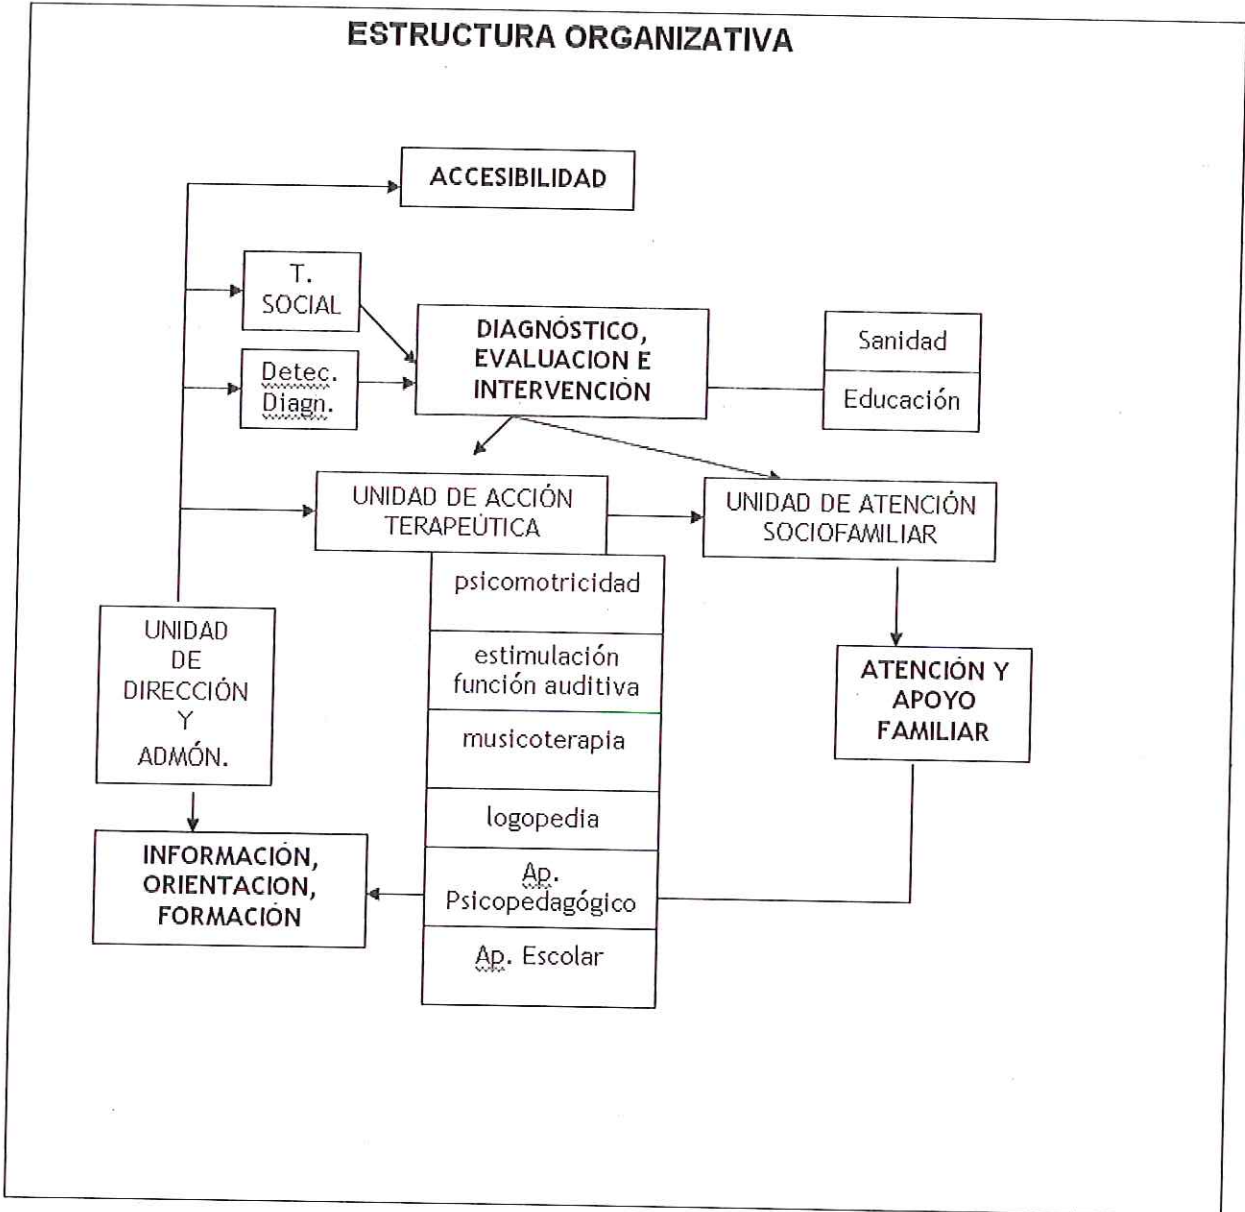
ESTRUCTURA ORGANIZATIVA

ACCESIBILIDAD

T. SOCIAL

Detec. Diagn.

DIAGNÓSTICO, EVALUACION E INTERVENCIÓN

Sanidad

Educación

UNIDAD DE ACCIÓN TERAPEÚTICA

UNIDAD DE ATENCIÓN SOCIOFAMILIAR

psicomotricidad

estimulación función auditiva

musicoterapia

logopedia

Ap. Psicopedagógico

Ap. Escolar

UNIDAD DE DIRECCIÓN Y ADMÓN.

ATENCIÓN Y APOYO FAMILIAR

INFORMACIÓN, ORIENTACION, FORMACIÓN